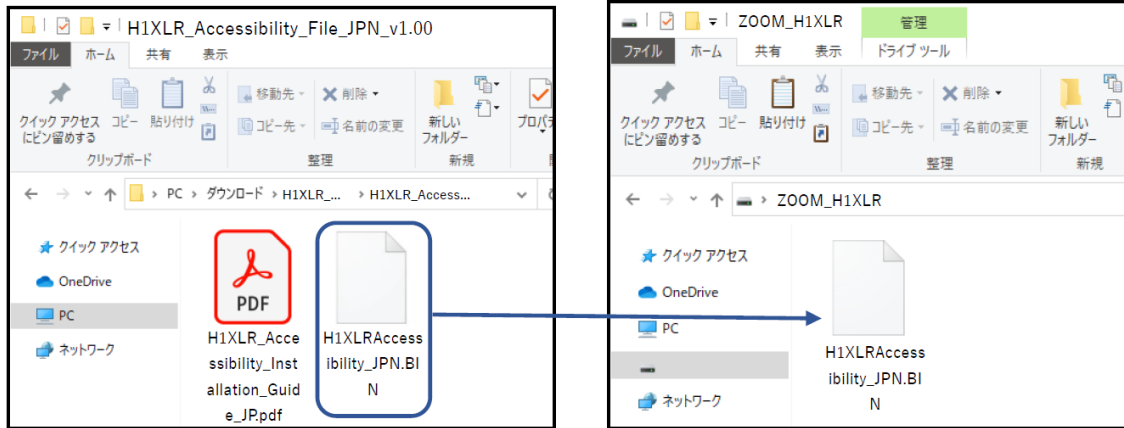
H1XLR_Accessibility_File_JPN_v1.00

ファイル ホーム 共有 表示

クイック アクセスにピン留めする コピー 貼り付け
クリップボード

移動先 削除 コピー先 名前の変更
整理

新しいフォルダー
新規

プロパ

PC › ダウンロード › H1XLR_... › H1XLR_Access...

クイック アクセス
OneDrive
PC
ネットワーク

PDF
H1XLR_Accessibility_Installation_Guide_JP.pdf

H1XLRAccessibility_JPN.BIN

ZOOM_H1XLR

管理

ファイル ホーム 共有 表示 ドライブ ツール

クイック アクセスにピン留めする コピー 貼り付け
クリップボード

移動先 削除 コピー先 名前の変更
整理

新しいフォルダー
新規

ZOOM_H1XLR

クイック アクセス
OneDrive
PC
ネットワーク

H1XLRAccessibility_JPN.BIN